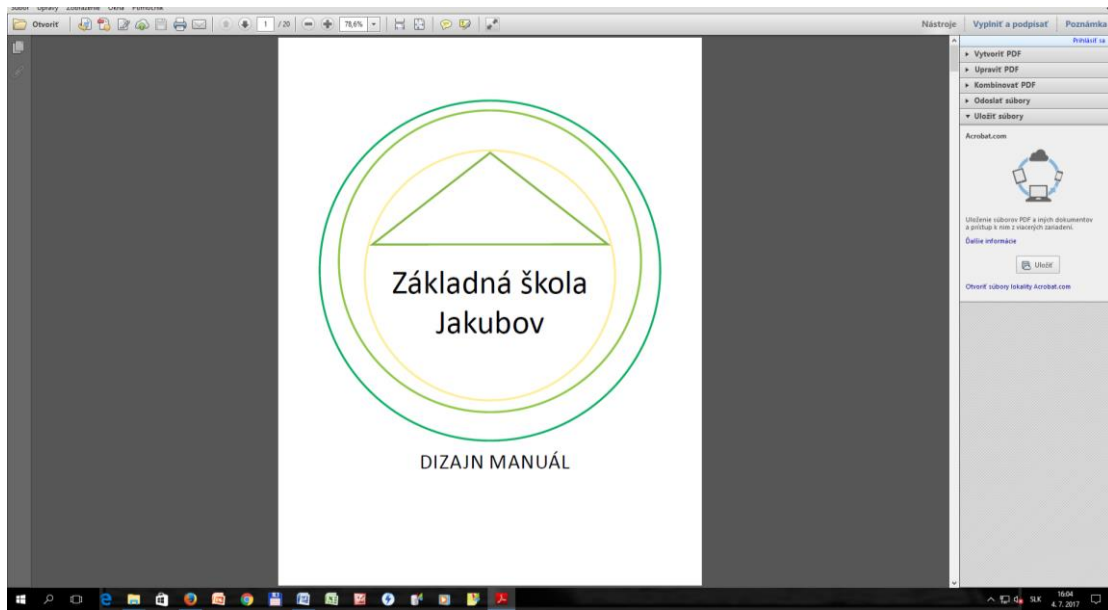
Súbor Úpravy Zobrazenie Okno Pomocník

Otvoriť 1 /20 78,6%

Nástroje Vyplniť a podpísať Poznámka

Prihlásiť sa

▸ Vytvoriť PDF
▸ Upraviť PDF
▸ Kombinovať PDF
▸ Odoslať súbory
▾ Uložiť súbory

Acrobat.com

Uloženie súborov PDF a iných dokumentov a prístup k nim z viacerých zariadení.

Ďalšie informácie

Uložiť

Otvoriť súbory lokality Acrobat.com

Základná škola Jakubov

DIZAJN MANUÁL

SLK 16:04 4. 7. 2017